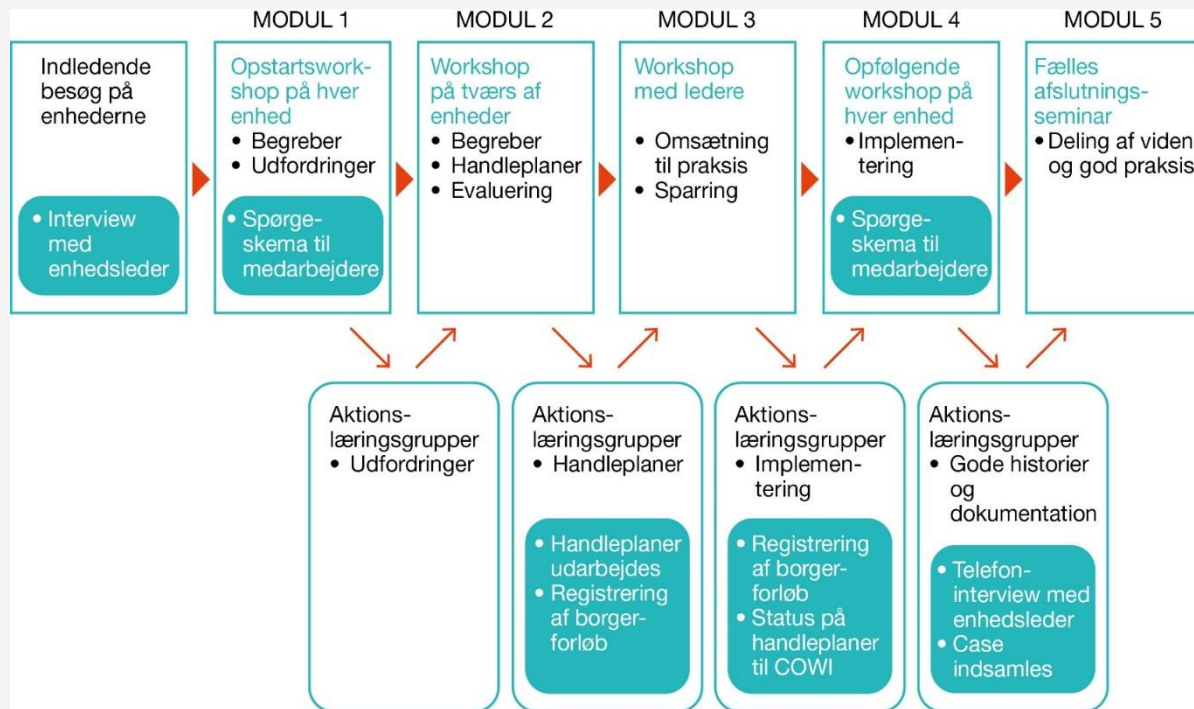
MODUL 1 MODUL 2 MODUL 3 MODUL 4 MODUL 5

Indledende besøg på enhederne

• Interview med enhedsleder

Opstartsworkshop på hver enhed
• Begreber
• Udfordringer

• Spørgeskema til medarbejdere

Workshop på tværs af enheder
• Begreber
• Handleplaner
• Evaluering

Workshop med ledere
• Omsætning til praksis
• Sparring

Opfølgende workshop på hver enhed
• Implementering

• Spørgeskema til medarbejdere

Fælles afslutningsseminar
• Deling af viden og god praksis

Aktionslæringsgrupper
• Udfordringer

Aktionslæringsgrupper
• Handleplaner

• Handleplaner udarbejdes
• Registrering af borgerforløb

Aktionslæringsgrupper
• Implementering

• Registrering af borgerforløb
• Status på handleplaner til COWI

Aktionslæringsgrupper
• Gode historier og dokumentation

• Telefoninterview med enhedsleder
• Case indsamles